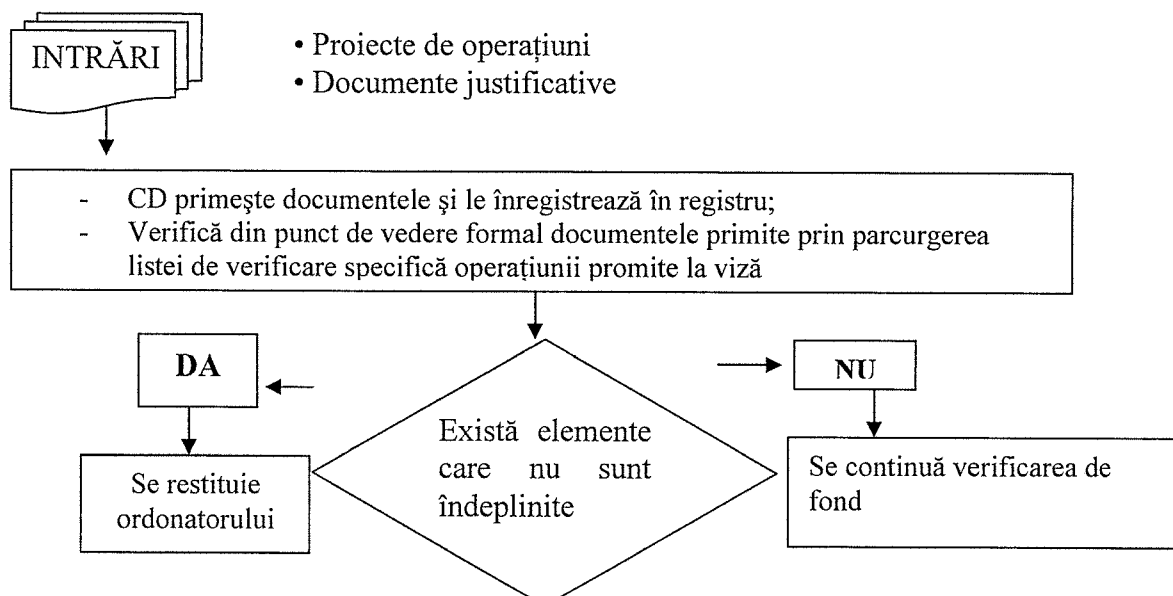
INTRĂRI

• Proiecte de operațiuni
• Documente justificative

- CD primeşte documentele şi le înregistrează în registru;
- Verifică din punct de vedere formal documentele primite prin parcurgerea listei de verificare specifică operațiunii promite la viză

DA

NU

Există elemente care nu sunt îndeplinite

Se restituie ordonatorului

Se continuă verificarea de fond